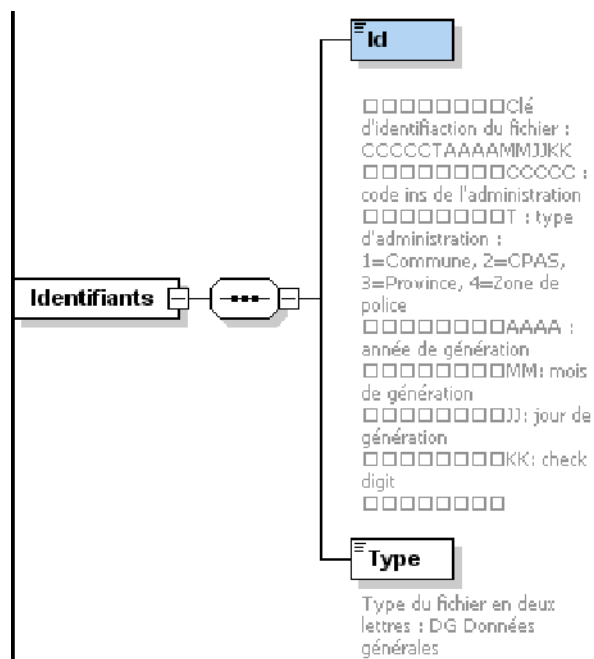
Id

□□□□□□□□Clé d'identifiaction du fichier : CCCCCTAAAAMMJJKK □□□□□□□□CCCCC : code ins de l'administration □□□□□□□□T : type d'administration : 1=Commune, 2=CPAS, 3=Province, 4=Zone de police □□□□□□□□AAAA : année de génération □□□□□□□□MM: mois de génération □□□□□□□□JJ: jour de génération □□□□□□□□KK: check digit □□□□□□□□

Identifiants

Type

Type du fichier en deux lettres : DG Données générales